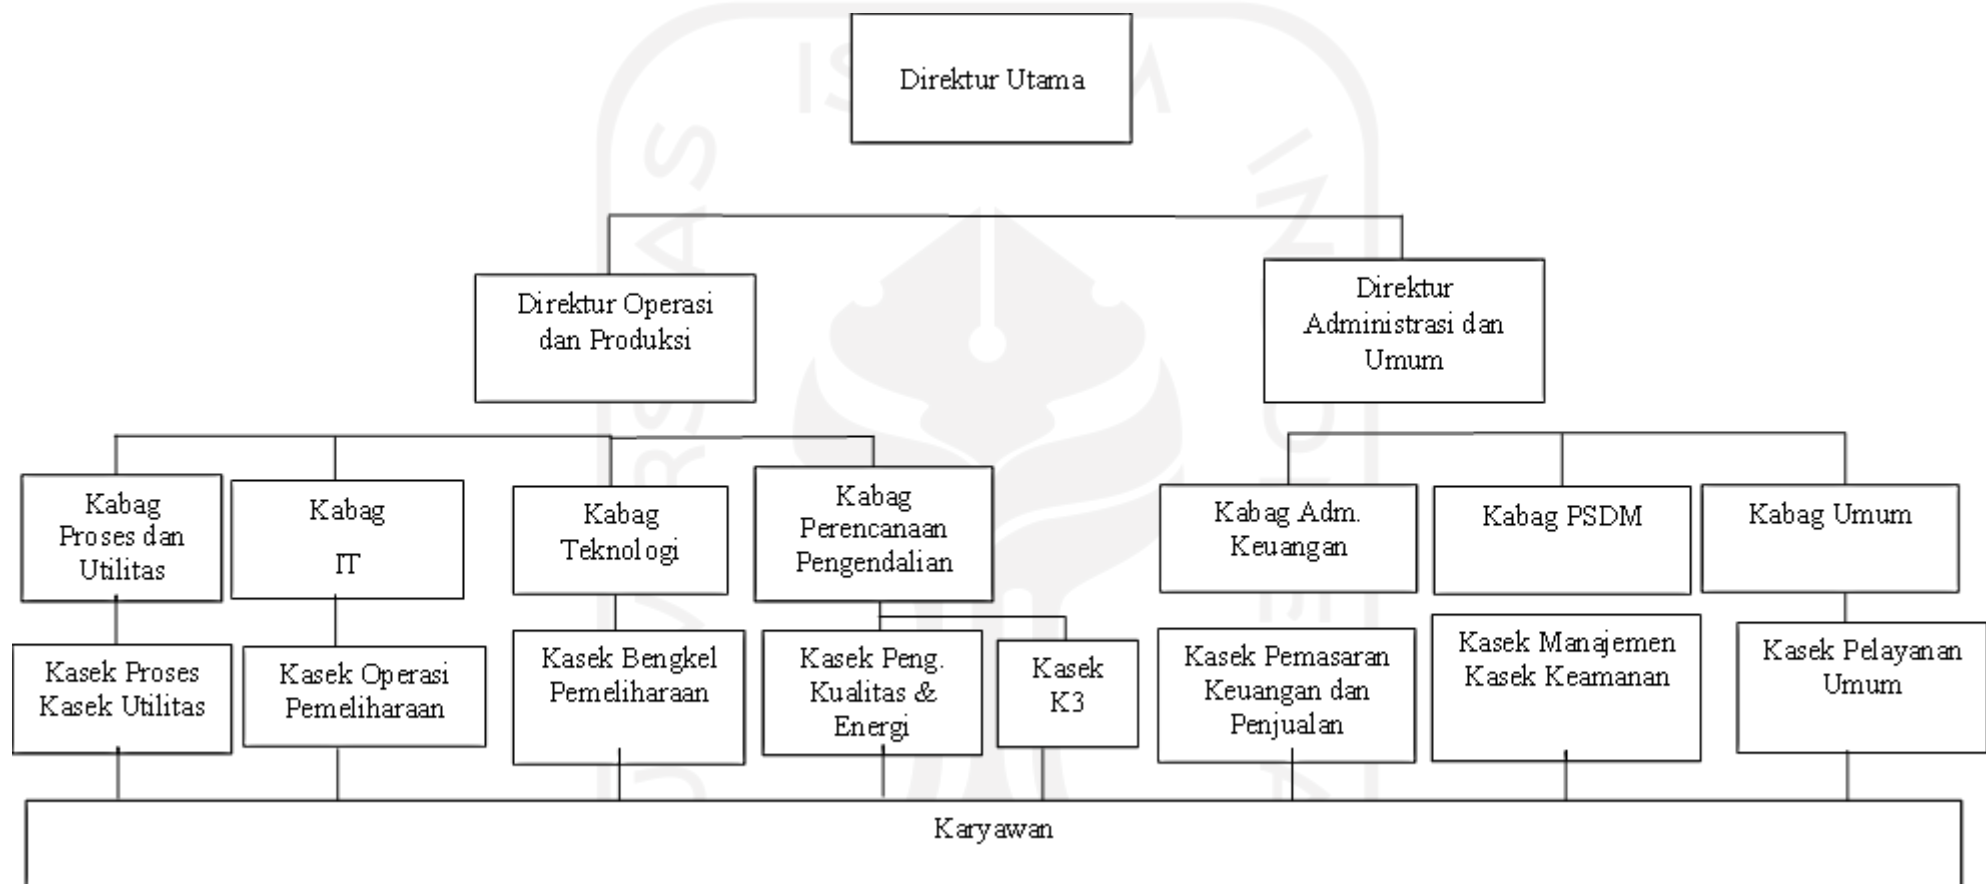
Direktur Utama

Direktur Operasi dan Produksi

Direktur Administrasi dan Umum

Kabag Proses dan Utilitas

Kabag IT

Kabag Teknologi

Kabag Perencanaan Pengendalian

Kabag Adm. Keuangan

Kabag PSDM

Kabag Umum

Kasek Proses Kasek Utilitas

Kasek Operasi Pemeliharaan

Kasek Bengkel Pemeliharaan

Kasek Peng. Kualitas & Energi

Kasek K3

Kasek Pemasaran Keuangan dan Penjualan

Kasek Manajemen Kasek Keamanan

Kasek Pelayanan Umum

Karyawan